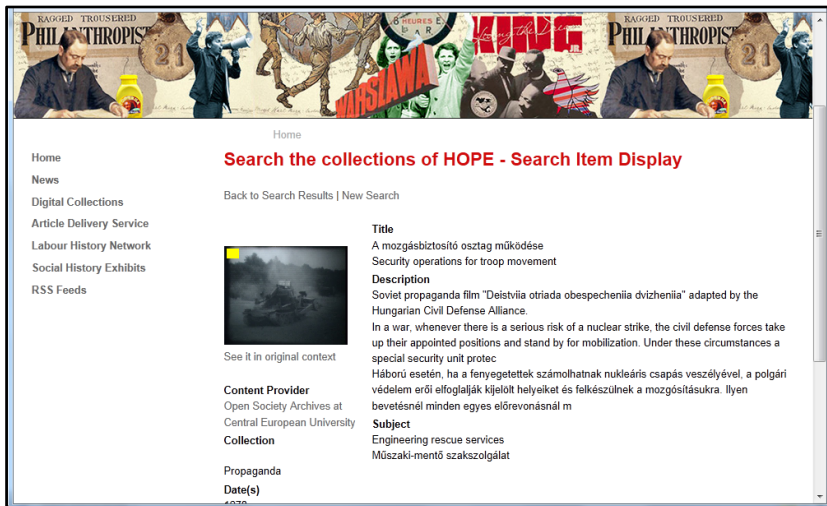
RAGGED TROUSERED PHILANTHROPIST 21

HEURES

WARSZAWA

KING

RAGGED TROUSERED PHILANTHROPIST 21

Home

Home
News
Digital Collections
Article Delivery Service
Labour History Network
Social History Exhibits
RSS Feeds

Search the collections of HOPE - Search Item Display

Back to Search Results | New Search

See it in original context

Content Provider
Open Society Archives at Central European University

Collection

Propaganda

Date(s)

Title
A mozgásbiztosító osztag működése
Security operations for troop movement

Description
Soviet propaganda film "Deistviia otriada obespecheniia dvizheniia" adapted by the Hungarian Civil Defense Alliance.
In a war, whenever there is a serious risk of a nuclear strike, the civil defense forces take up their appointed positions and stand by for mobilization. Under these circumstances a special security unit protec
Háború esetén, ha a fenyegetettek számolhatnak nukleáris csapás veszélyével, a polgári védelem erői elfoglalják kijelölt helyeiket és felkészülnek a mozgósításukra. Ilyen bevetésnél minden egyes előrevonásnál m

Subject
Engineering rescue services
Műszaki-mentő szakszolgálat